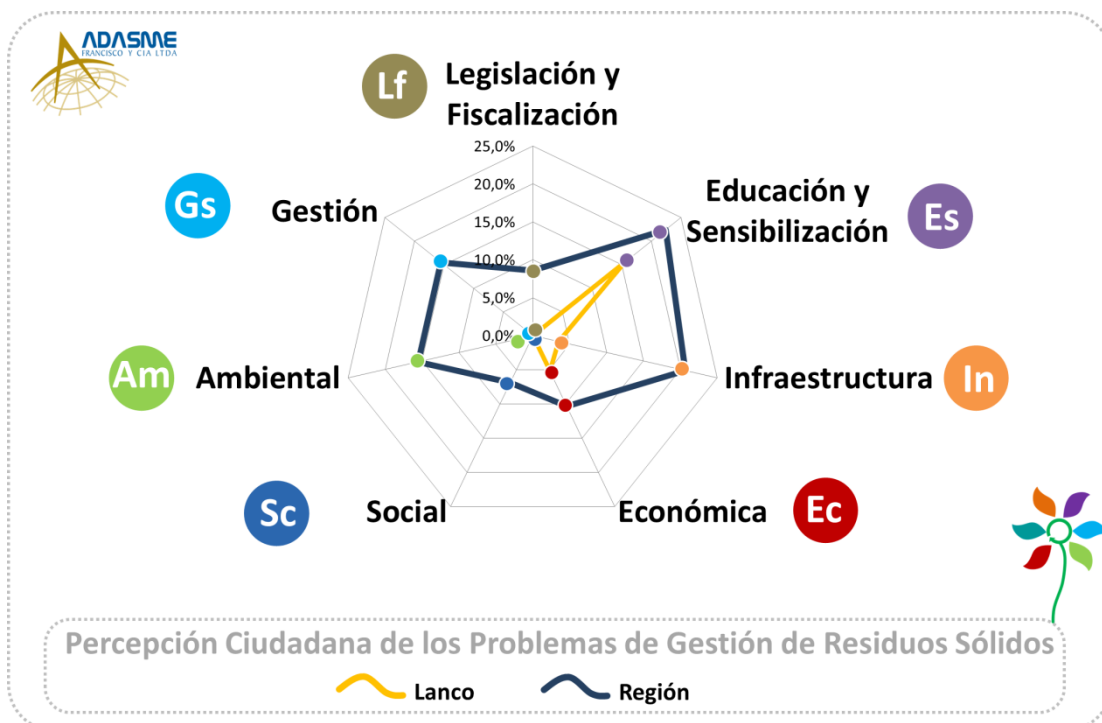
ADASME
FRANCISCO Y CIA LTDA

Lf Legislación y Fiscalización

25,0%
20,0%
15,0%
10,0%
5,0%
0,0%

Gs Gestión

Educación y Sensibilización Es

Am Ambiental

Infraestructura In

Sc Social

Económica Ec

Percepción Ciudadana de los Problemas de Gestión de Residuos Sólidos

Lanco
Región